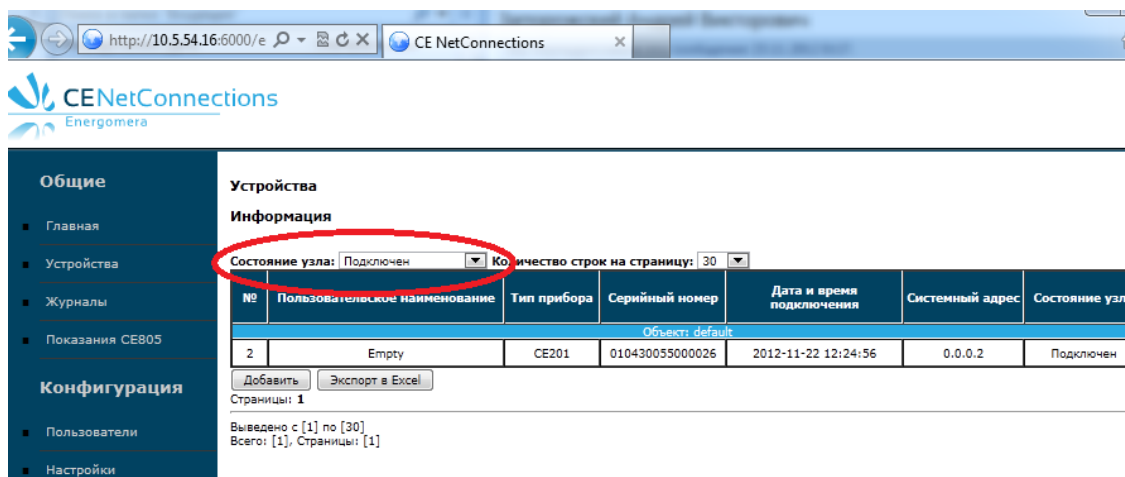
http://10.5.54.16:6000/e

CE NetConnections

CENetConnections
Energomera

Общие

Главная

Устройства

Журналы

Показания CE805

Конфигурация

Пользователи

Настройки

Устройства

Информация

Состояние узла: Подключен Количество строк на страницу: 30

| № | Пользовательское наименование | Тип прибора | Серийный номер | Дата и время подключения | Системный адрес | Состояние узл |
|---|---|---|---|---|---|---|
| Объект: default | | | | | | |
| 2 | Empty | CE201 | 010430055000026 | 2012-11-22 12:24:56 | 0.0.0.2 | Подключен |

Добавить Экспорт в Excel

Страницы: 1

Выведено с [1] по [30]
Всего: [1], Страницы: [1]